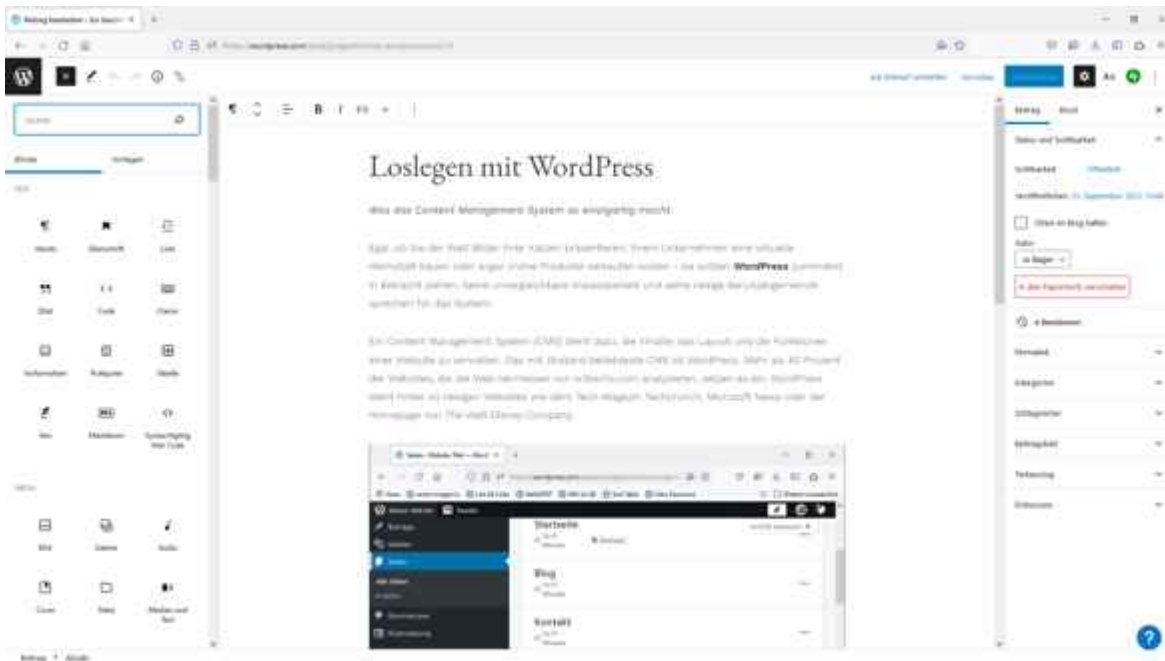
Loslegen mit WordPress

Was das Content Management System so einzigartig macht

Egal, ob Sie der Welt Bilder Ihrer Katzen präsentieren, Ihrem Unternehmen eine virtuelle Heimstatt bauen oder sogar Online-Produkte verkaufen wollen – Sie sollten **WordPress** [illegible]

Ein Content Management System (CMS) dient dazu, die Inhalte, das Layout und die Funktionen einer Website zu verwalten. Das mit Abstand beliebteste CMS ist WordPress. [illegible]

Startseite

Blog

Kontakt